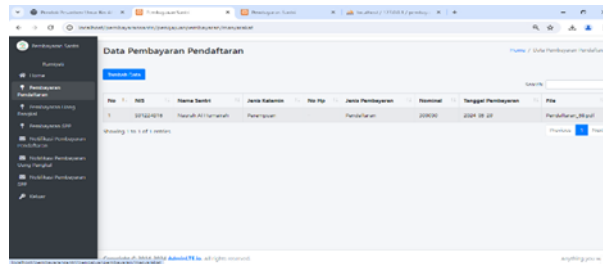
Data Pembayaran Pendaftaran

Home / Data Pembayaran Pendaftaran

Tambah Data

Search:

| No | NIS | Nama Santri | Jenis Kelamin | No Hp | Jenis Pembayaran | Nominal | Tanggal Pembayaran | File |
|---|---|---|---|---|---|---|---|---|
| 1 | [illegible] | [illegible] | Perempuan | | Pendaftaran | 200000 | 2024-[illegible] | Pendaftaran_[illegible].pdf |

Showing 1 to 1 of 1 entries

Previous 1 Next

Pembayaran Santri

Home

Pembayaran Pendaftaran

Pembayaran Uang Pangkal

Pembayaran SPP

Notifikasi Pembayaran Pendaftaran

Notifikasi Pembayaran Uang Pangkal

Notifikasi Pembayaran SPP

Keluar

Copyright © 2024 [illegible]. All rights reserved.